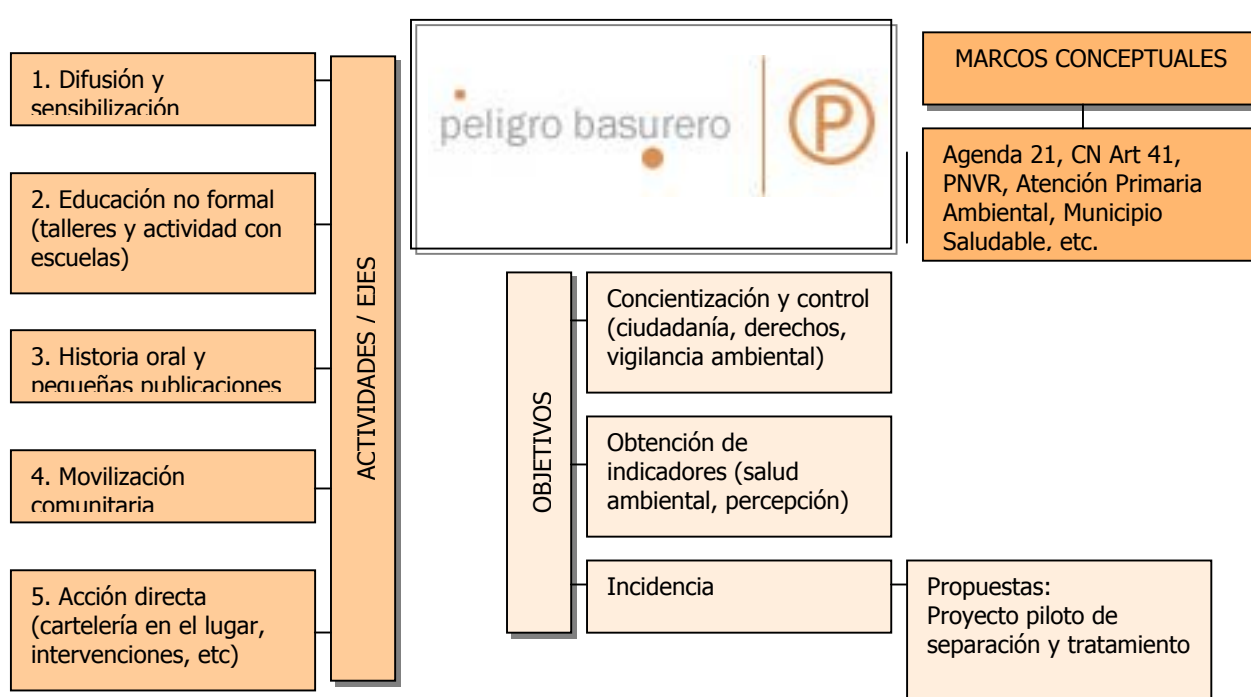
1. Difusión y sensibilización

2. Educación no formal (talleres y actividad con escuelas)

3. Historia oral y pequeñas publicaciones

4. Movilización comunitaria

5. Acción directa (cartelería en el lugar, intervenciones, etc)

ACTIVIDADES / EJES

peligro basurero

P

MARCOS CONCEPTUALES

Agenda 21, CN Art 41, PNVR, Atención Primaria Ambiental, Municipio Saludable, etc.

OBJETIVOS

Concientización y control (ciudadanía, derechos, vigilancia ambiental)

Obtención de indicadores (salud ambiental, percepción)

Incidencia

Propuestas:
Proyecto piloto de separación y tratamiento